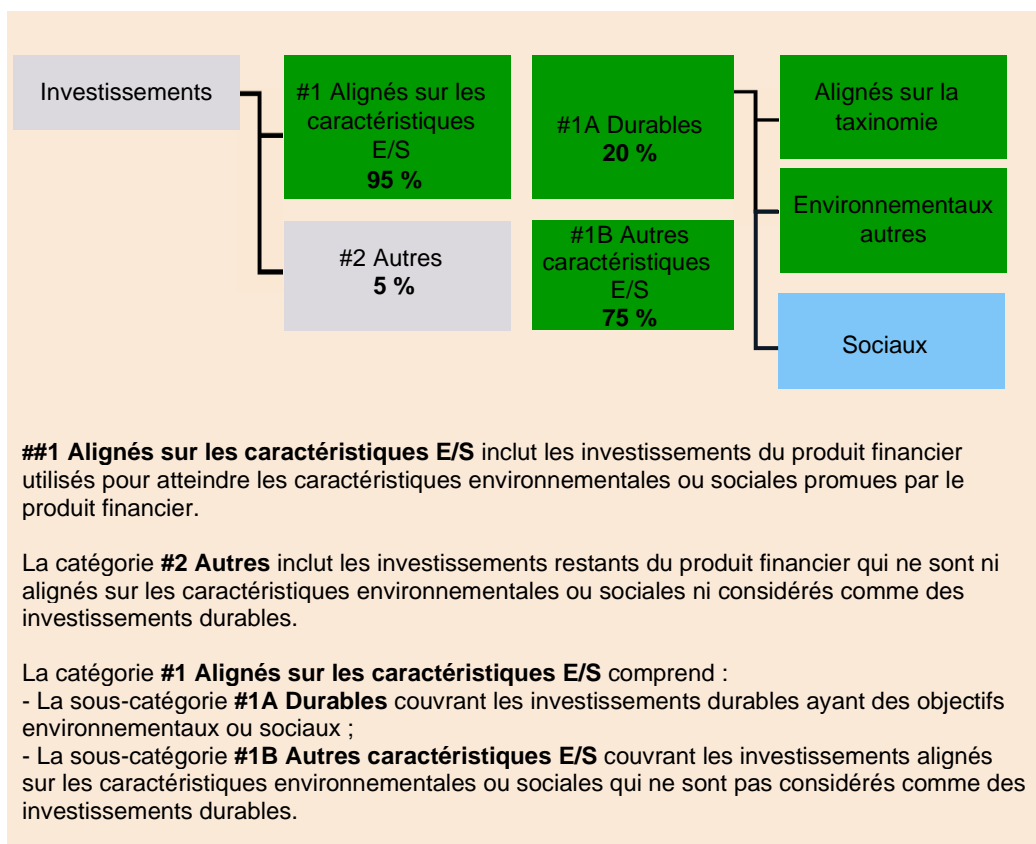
Investissements

#1 Alignés sur les caractéristiques E/S
**95 %**

#2 Autres
**5 %**

#1A Durables
**20 %**

#1B Autres caractéristiques E/S
**75 %**

Alignés sur la taxinomie

Environnementaux autres

Sociaux

**##1 Alignés sur les caractéristiques E/S** inclut les investissements du produit financier utilisés pour atteindre les caractéristiques environnementales ou sociales promues par le produit financier.

La catégorie **#2 Autres** inclut les investissements restants du produit financier qui ne sont ni alignés sur les caractéristiques environnementales ou sociales ni considérés comme des investissements durables.

La catégorie **#1 Alignés sur les caractéristiques E/S** comprend :
- La sous-catégorie **#1A Durables** couvrant les investissements durables ayant des objectifs environnementaux ou sociaux ;
- La sous-catégorie **#1B Autres caractéristiques E/S** couvrant les investissements alignés sur les caractéristiques environnementales ou sociales qui ne sont pas considérés comme des investissements durables.